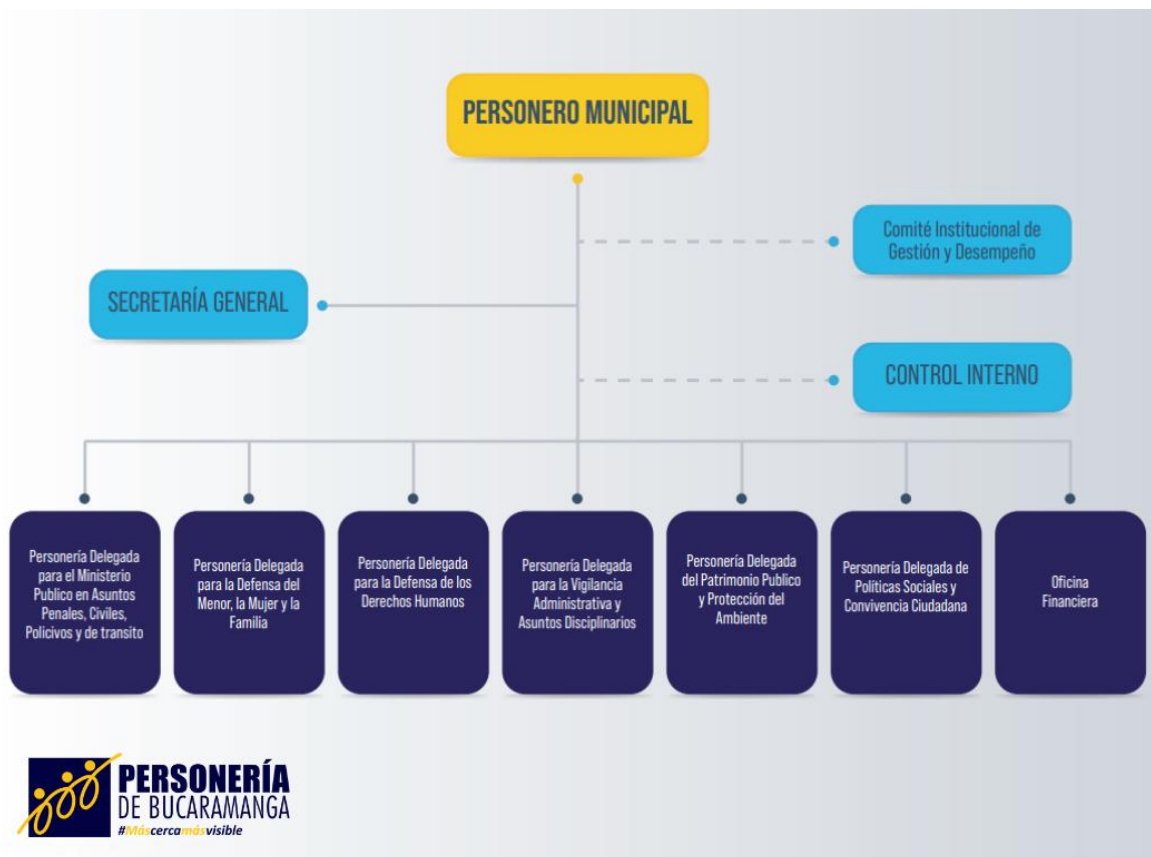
PERSONERO MUNICIPAL

Comité Institucional de Gestión y Desempeño

SECRETARÍA GENERAL

CONTROL INTERNO

Personería Delegada para el Ministerio Publico en Asuntos Penales, Civiles, Policivos y de transito

Personería Delegada para la Defensa del Menor, la Mujer y la Familia

Personería Delegada para la Defensa de los Derechos Humanos

Personería Delegada para la Vigilancia Administrativa y Asuntos Disciplinarios

Personería Delegada del Patrimonio Publico y Protección del Ambiente

Personería Delegada de Políticas Sociales y Convivencia Ciudadana

Oficina Financiera

PERSONERÍA DE BUCARAMANGA
#Máscercamásvisible